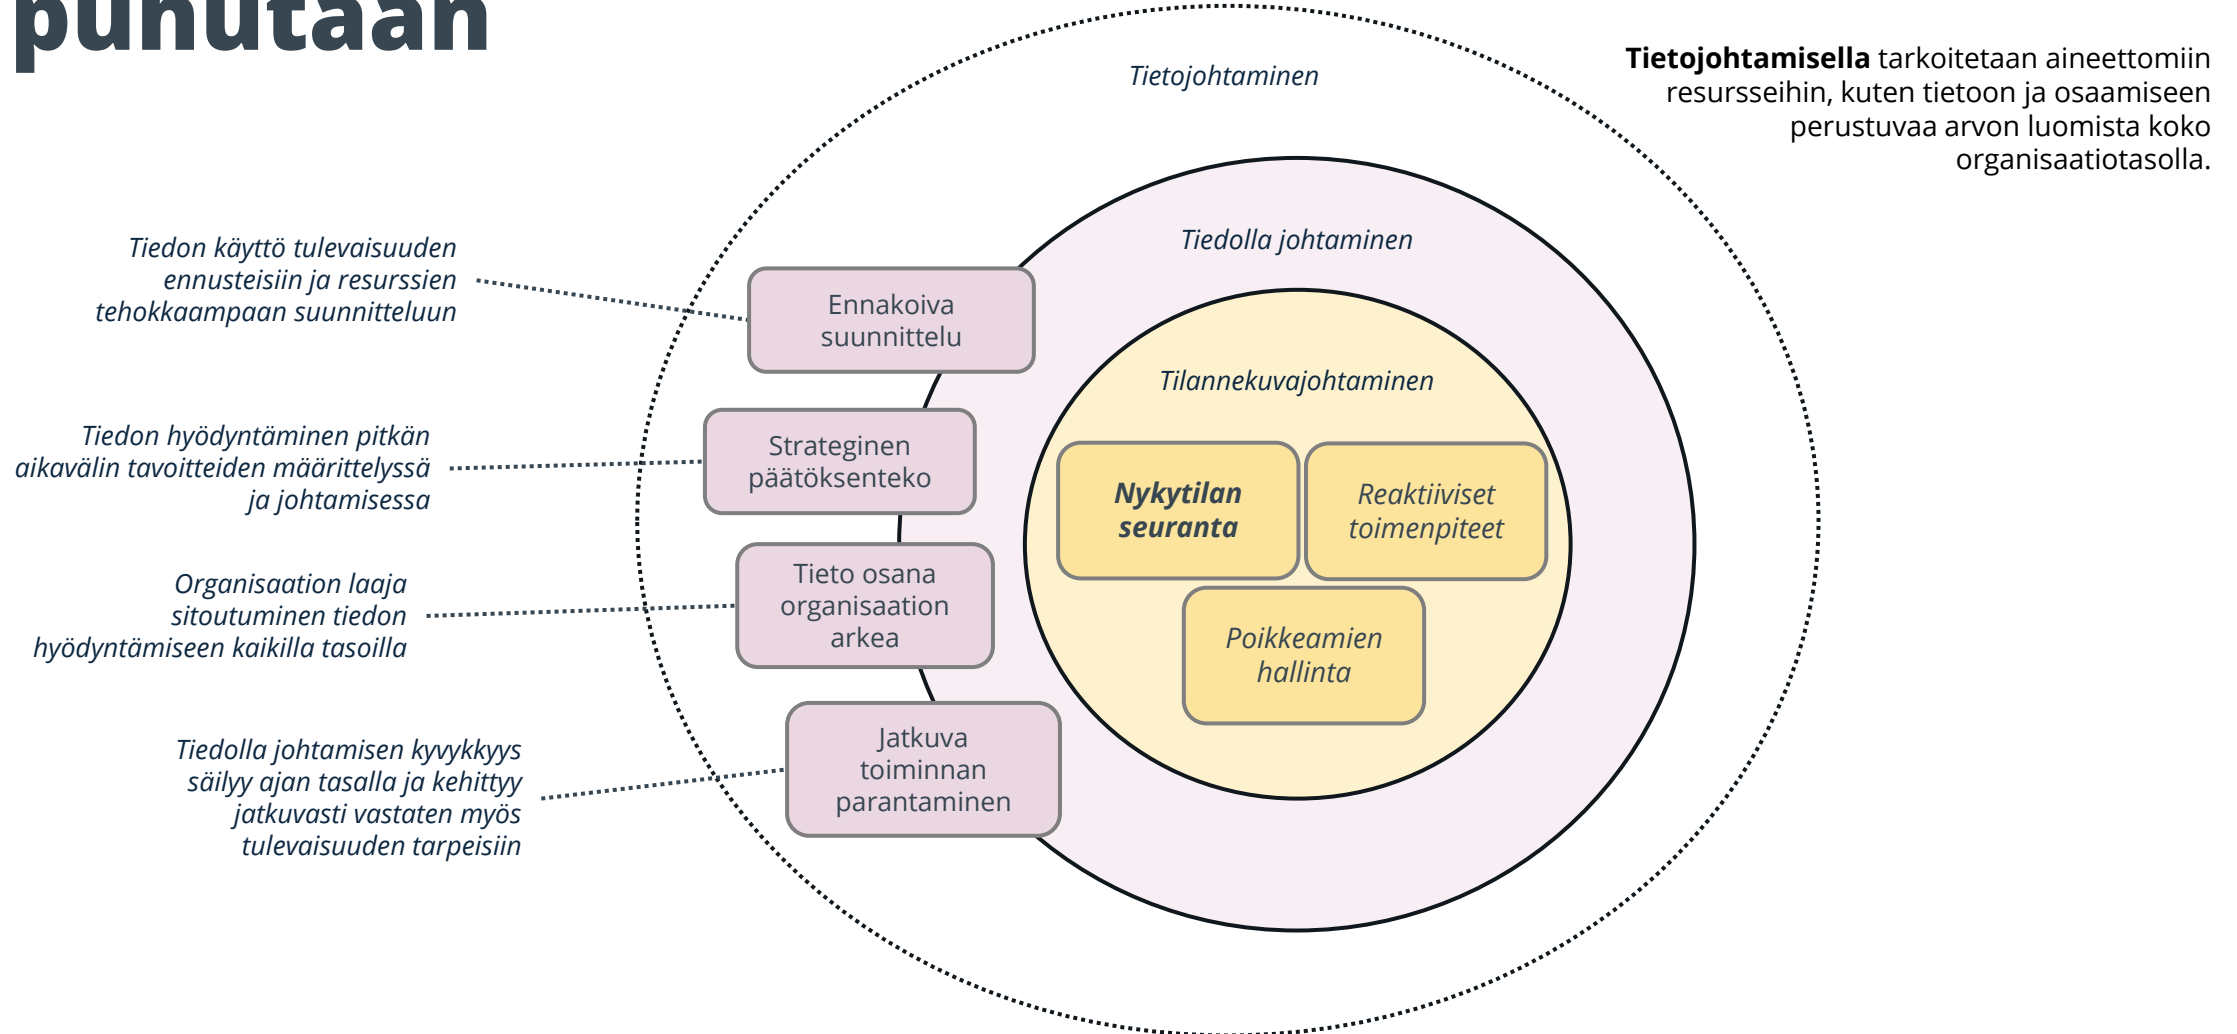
puhutaan

Tietojohtamisella tarkoitetaan aineettomiin resursseihin, kuten tietoon ja osaamiseen perustuvaa arvon luomista koko organisaatiotasolla.

Tietojohtaminen

Tiedolla johtaminen

Tilannekuvajohtaminen

Nykytilan seuranta

Reaktiiviset toimenpiteet

Poikkeamien hallinta

Tiedon käyttö tulevaisuuden ennusteisiin ja resurssien tehokkaampaan suunnitteluun

Ennakoiva suunnittelu

Tiedon hyödyntäminen pitkän aikavälin tavoitteiden määrittelyssä ja johtamisessa

Strateginen päätöksenteko

Organisaation laaja sitoutuminen tiedon hyödyntämiseen kaikilla tasoilla

Tieto osana organisaation arkea

Tiedolla johtamisen kyvykkyys säilyy ajan tasalla ja kehittyy jatkuvasti vastaten myös tulevaisuuden tarpeisiin

Jatkuva toiminnan parantaminen